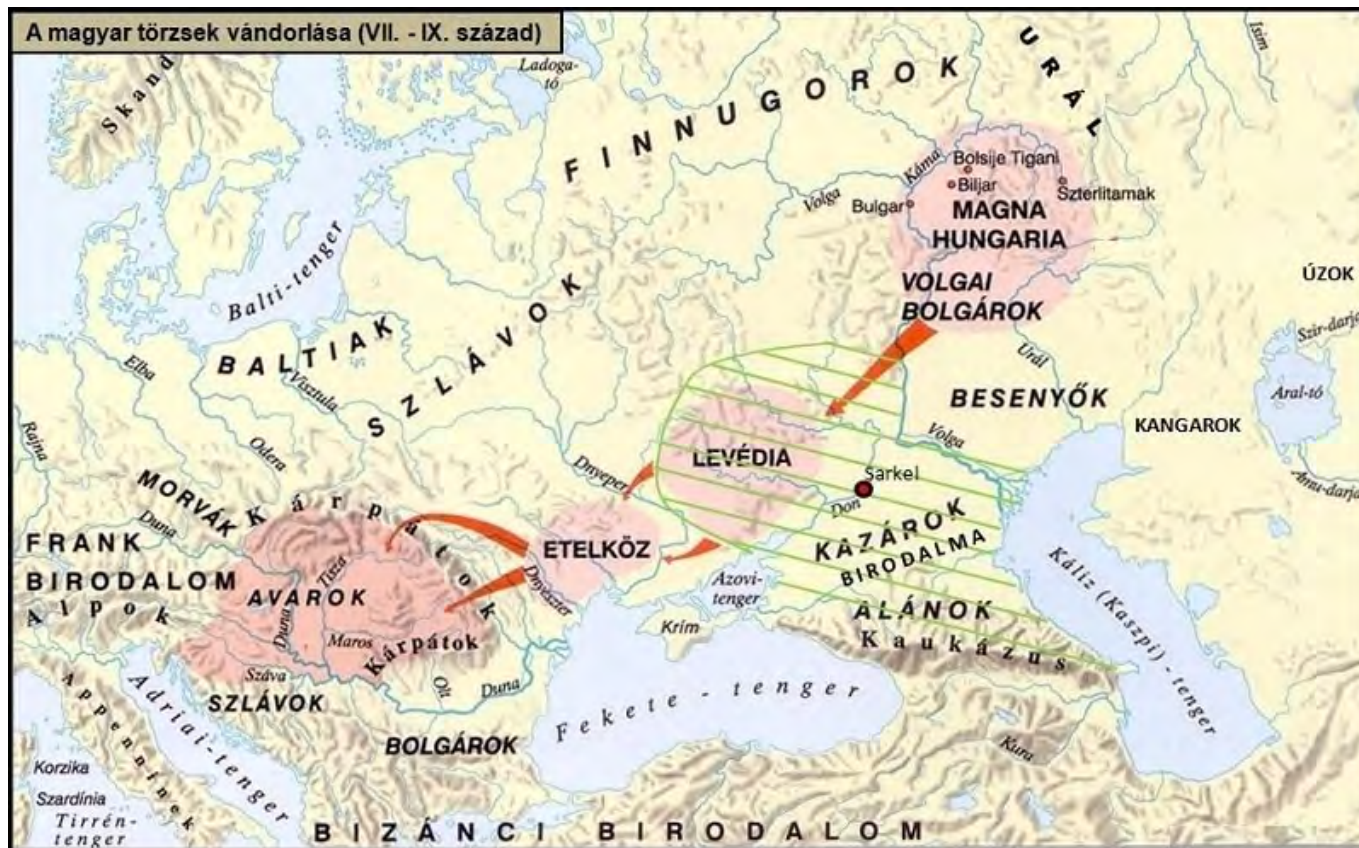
A magyar törzsek vándorlása (VII. - IX. század)

Skand

Ladoga-tó

FINNUGOROK

URÁL

Isim

Káma

Bolsije Tigani

Biljar

Sztelitamak

Volga

Bulgar

MAGNA HUNGARIA

Balti-tenger

VOLGAI BOLGÁROK

ÚZOK

Szir-darja

BALTIAK

SZLÁVOK

Elba

Visztula

Urál

BESENYŐK

Aral-tó

Odera

Rajna

Volga

KANGAROK

Dnyeper

LEVÉDIA

Sarkel

Amu-darja

MORVÁK

Kárpátok

Duna

Don

FRANK BIRODALOM

ETELKÖZ

KAZÁROK BIRODALMA

Alpok

AVAROK

Tisza

Dnyeszter

Azovi-tenger

Káliz (Kaszpi) - tenger

Duna

Maros

Kárpátok

ALÁNOK

Krím

Kaukázus

Száva

Olt

Duna

SZLÁVOK

Fekete - tenger

Adriai-tenger

Appenninek

BOLGÁROK

Kura

Korzika

Szardínia

Tirrén-tenger

BIZÁNCI BIRODALOM